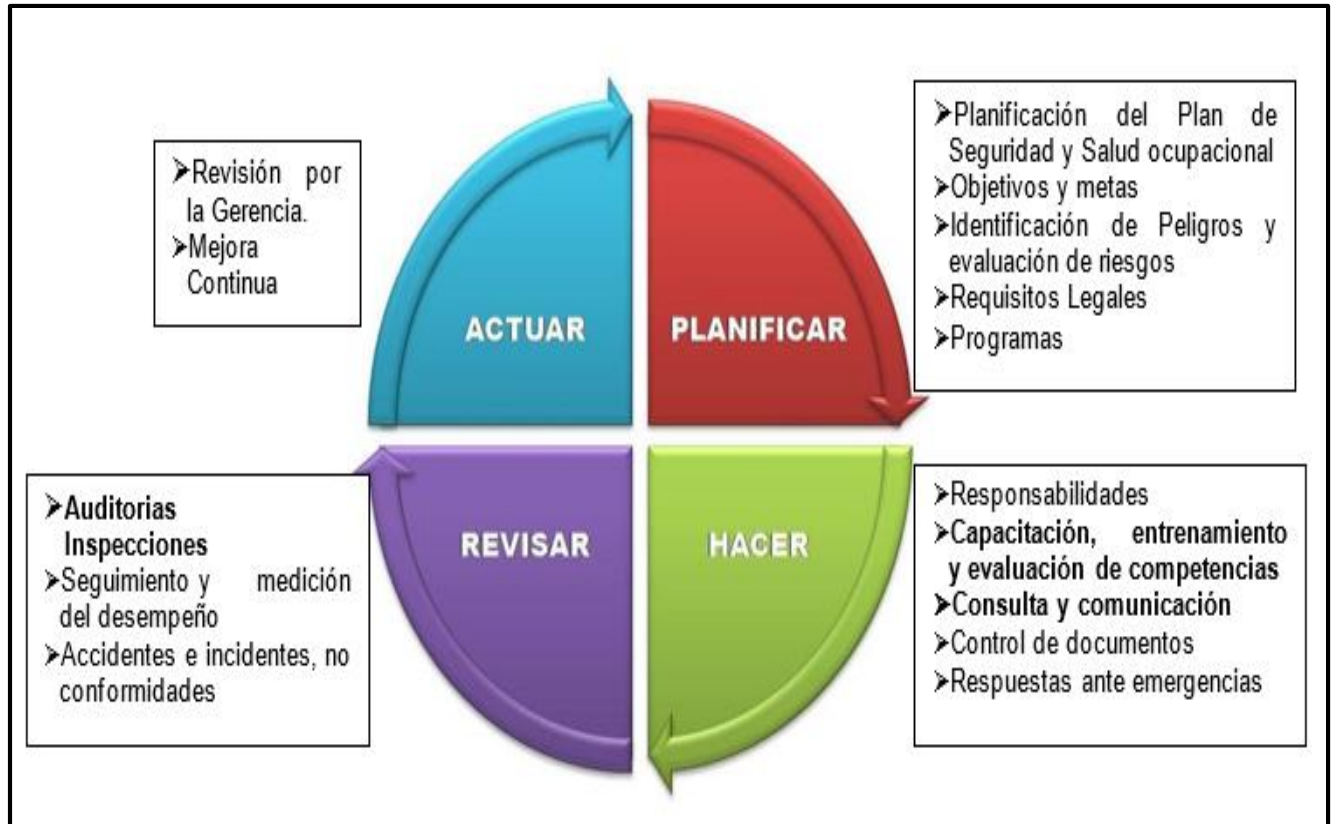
➢Revisión por la Gerencia.
➢Mejora Continua

ACTUAR

PLANIFICAR

➢Planificación del Plan de Seguridad y Salud ocupacional
➢Objetivos y metas
➢Identificación de Peligros y evaluación de riesgos
➢Requisitos Legales
➢Programas

➢Auditorias Inspecciones
➢Seguimiento y medición del desempeño
➢Accidentes e incidentes, no conformidades

REVISAR

HACER

➢Responsabilidades
➢Capacitación, entrenamiento y evaluación de competencias
➢Consulta y comunicación
➢Control de documentos
➢Respuestas ante emergencias